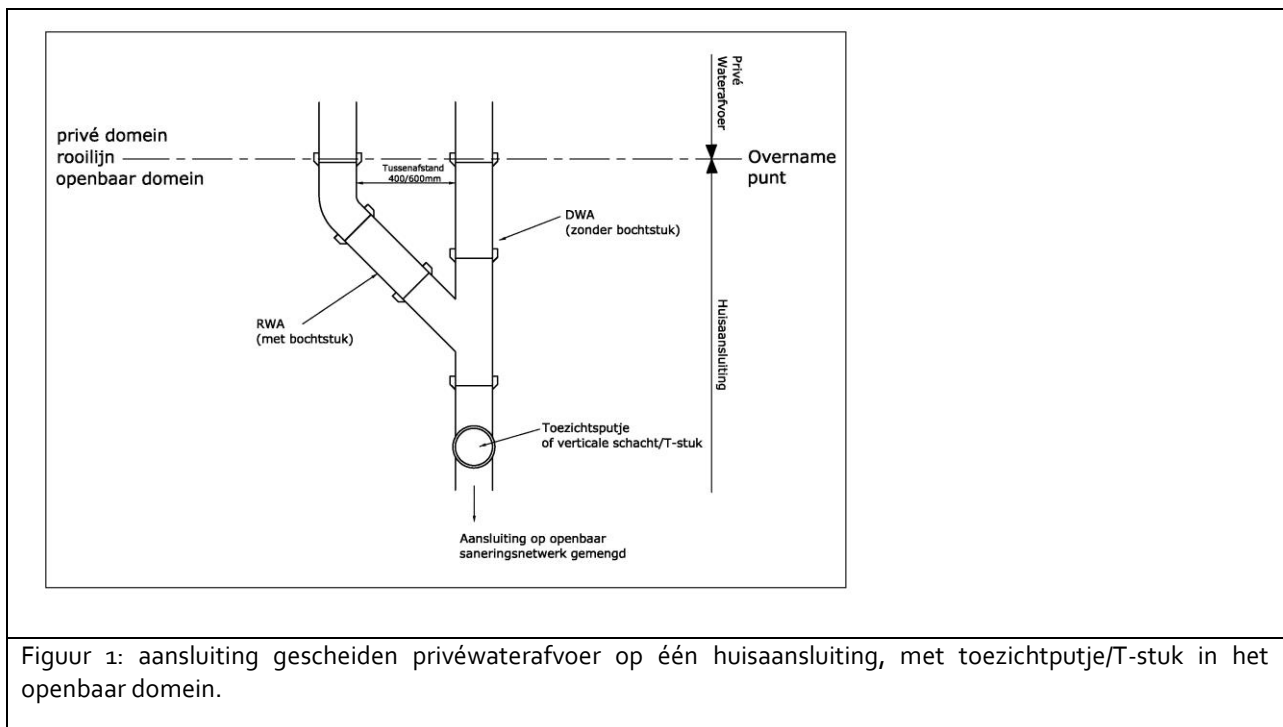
privé domein
rooilijn
openbaar domein

Privé Waterafvoer

Overname punt

Tussenafstand 400/600mm

DWA
(zonder bochtstuk)

RWA
(met bochtstuk)

Huisaansluiting

Toezichtsputje
of verticale schacht/T-stuk

Aansluiting op openbaar saneringsnetwerk gemengd

Figuur 1: aansluiting gescheiden privéwaterafvoer op één huisaansluiting, met toezichtputje/T-stuk in het openbaar domein.